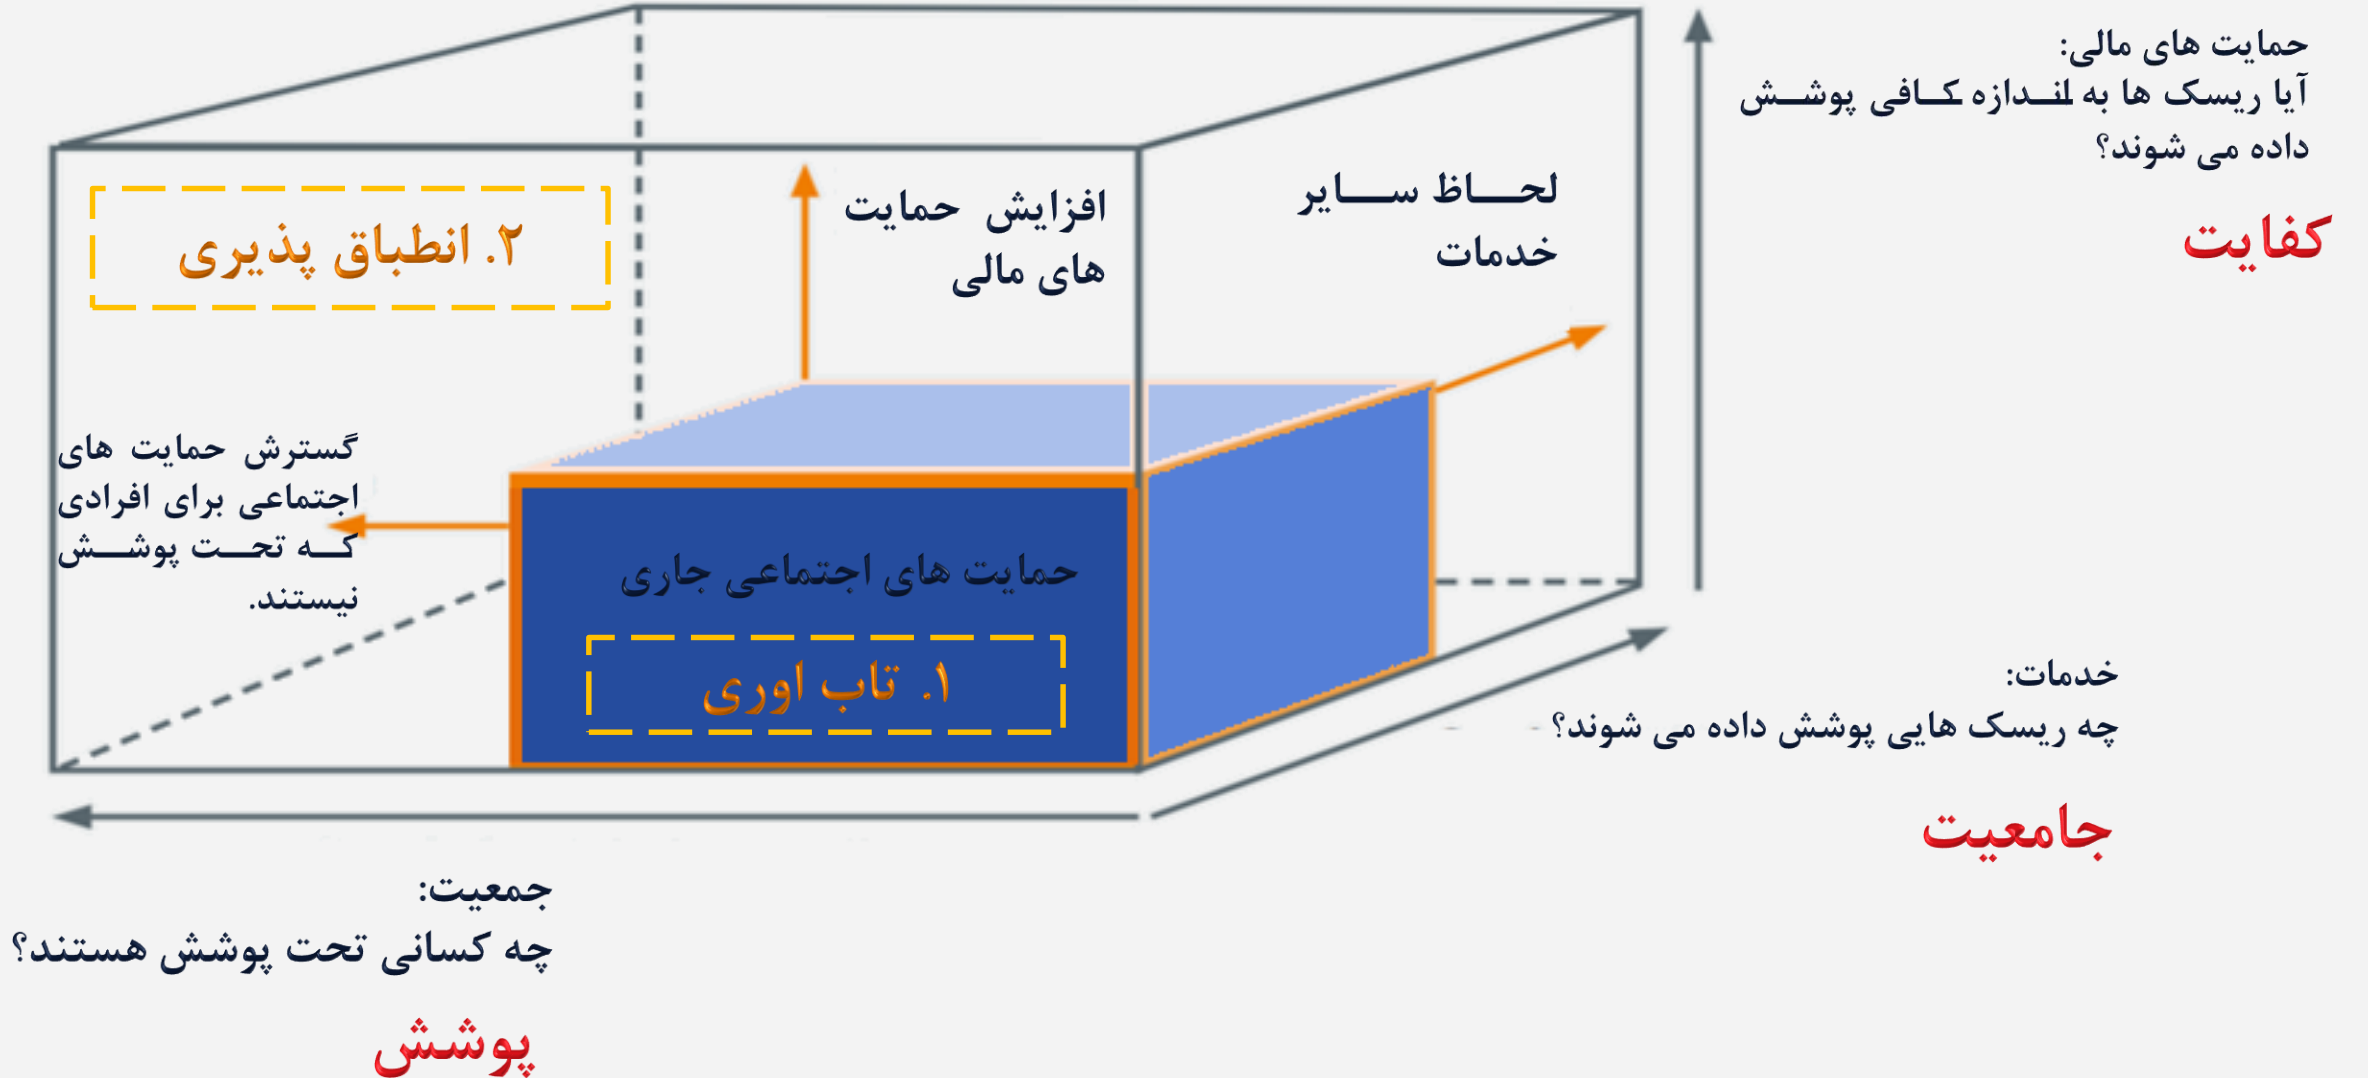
حمایت های مالی:
آیا ریسک ها به اندازه کافی پوشش داده می شوند؟

کفایت

۲. انطباق پذیری

افزایش حمایت های مالی

لحاظ سایر خدمات

گسترش حمایت های اجتماعی برای افرادی که تحت پوشش نیستند.

حمایت های اجتماعی جاری

۱. تاب اوری

خدمات:
چه ریسک هایی پوشش داده می شوند؟

جامعیت

جمعیت:
چه کسانی تحت پوشش هستند؟

پوشش